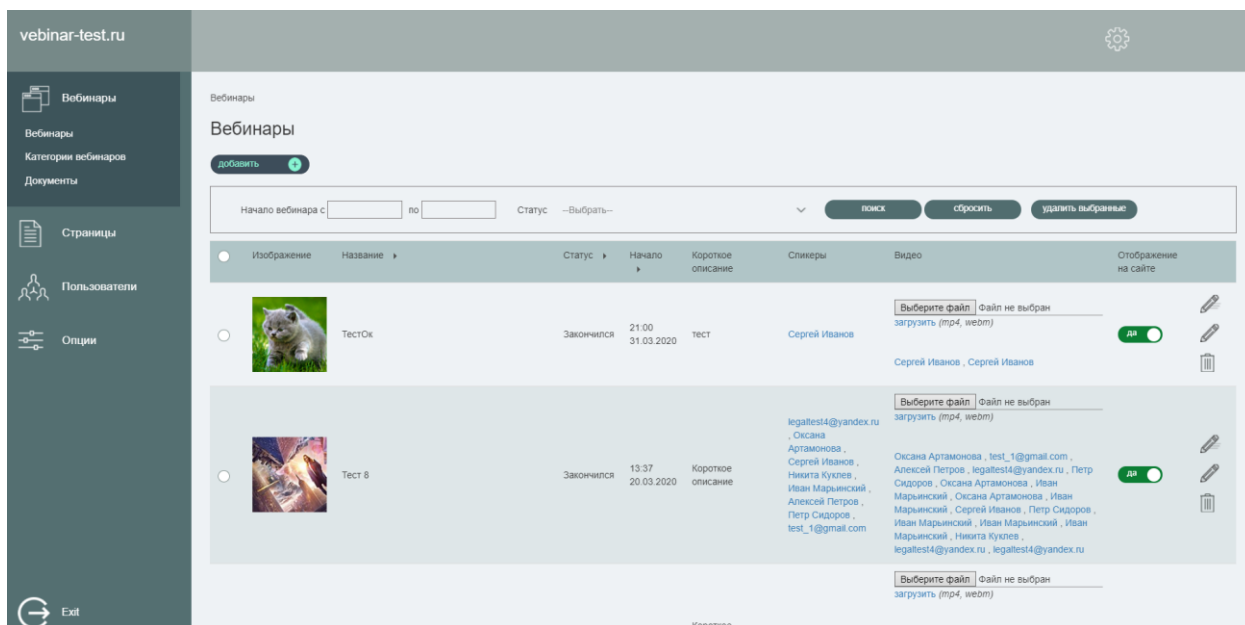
vebinar-test.ru

Вебинары
Вебинары
Категории вебинаров
Документы

Страницы

Пользователи

Опции

Exit

Вебинары

Вебинары

добавить

Начало вебинара с по Статус --Выбрать-- поиск сбросить удалить выбранные

| | Изображение | Название | Статус | Начало | Короткое описание | Спикеры | Видео | Отображение на сайте |
|---|---|---|---|---|---|---|---|---|
| | | ТестОк | Закончился | 21:00 31.03.2020 | тест | Сергей Иванов | Выберите файл Файл не выбран загрузить (mp4, webm) Сергей Иванов , Сергей Иванов | да |
| | | Тест 8 | Закончился | 13:37 20.03.2020 | Короткое описание | legaltest4@yandex.ru , Оксана Артамонова , Сергей Иванов , Никита Куклев , Иван Марьинский , Алексей Петров , Петр Сидоров , test_1@gmail.com | Выберите файл Файл не выбран загрузить (mp4, webm) Оксана Артамонова , test_1@gmail.com , Алексей Петров , legaltest4@yandex.ru , Петр Сидоров , Оксана Артамонова , Иван Марьинский , Оксана Артамонова , Иван Марьинский , Сергей Иванов , Петр Сидоров , Иван Марьинский , Иван Марьинский , Иван Марьинский , Никита Куклев , legaltest4@yandex.ru , legaltest4@yandex.ru | да |
| | | | | | Короткое | | Выберите файл Файл не выбран загрузить (mp4, webm) | |